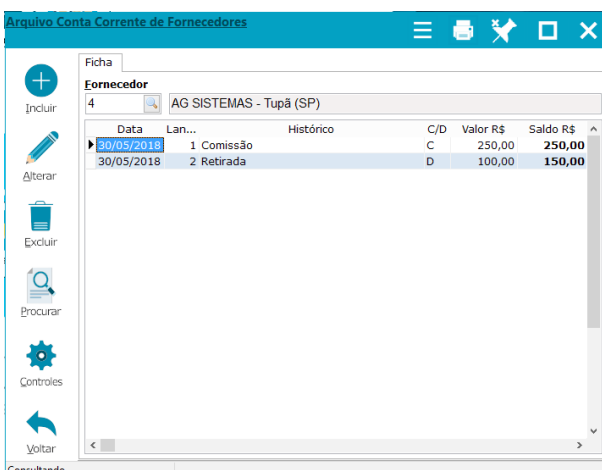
Arquivo Conta Corrente de Fornecedores

Incluir

Alterar

Excluir

Procurar

Controles

Voltar

Ficha

Fornecedor

4

AG SISTEMAS - Tupã (SP)

| Data | Lan... | Histórico | C/D | Valor R$ | Saldo R$ |
|---|---|---|---|---|---|
| 30/05/2018 | 1 | Comissão | C | 250,00 | 250,00 |
| 30/05/2018 | 2 | Retirada | D | 100,00 | 150,00 |

Consultando